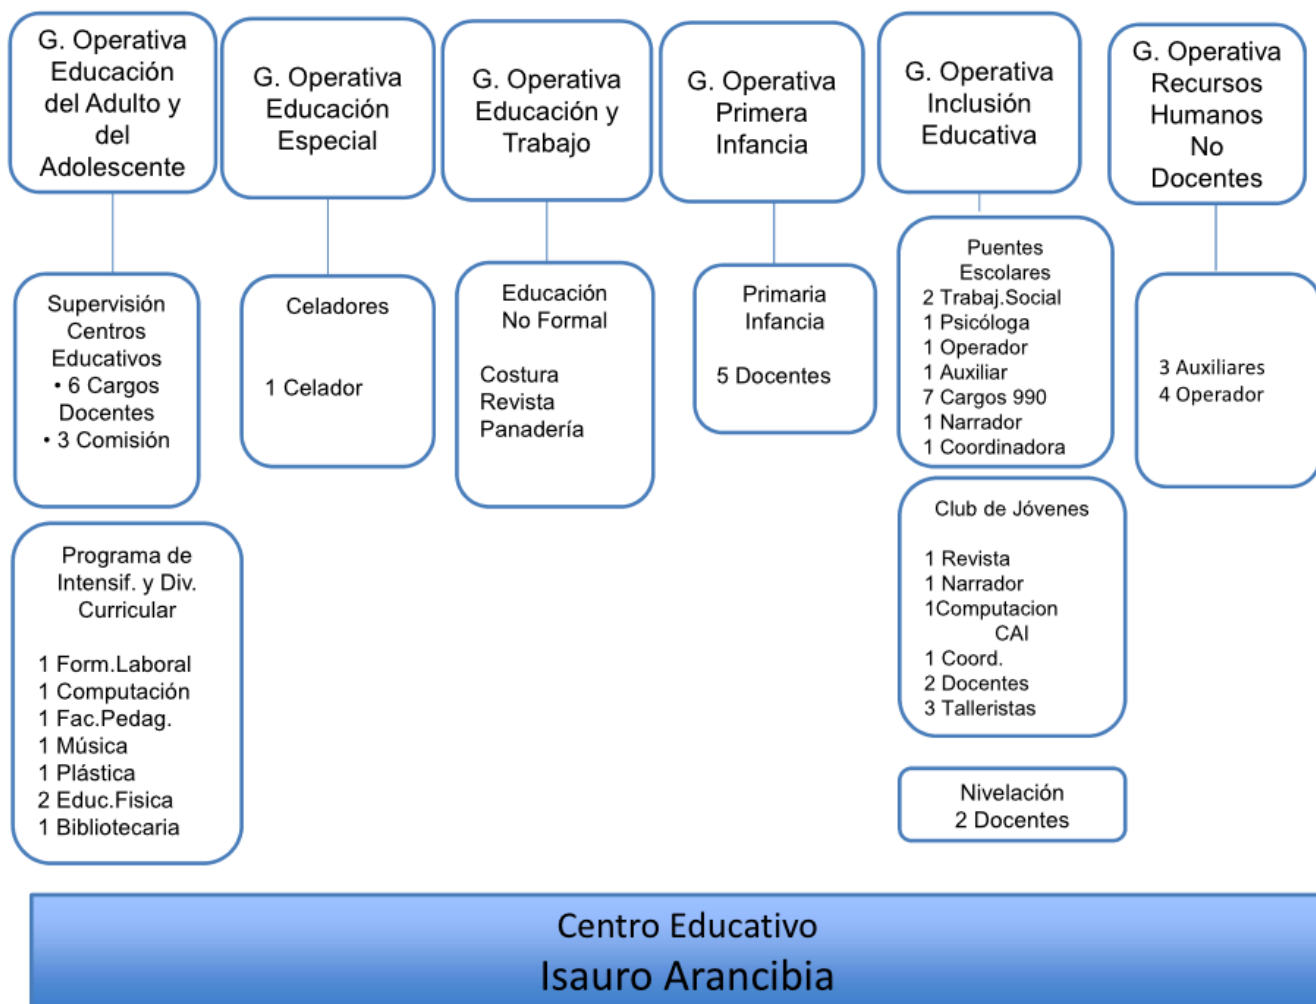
G. Operativa Educación del Adulto y del Adolescente

Supervisión Centros Educativos
• 6 Cargos Docentes
• 3 Comisión

Programa de Intensif. y Div. Curricular

1 Form.Laboral
1 Computación
1 Fac.Pedag.
1 Música
1 Plástica
2 Educ.Fisica
1 Bibliotecaria

G. Operativa Educación Especial

Celadores

1 Celador

G. Operativa Educación y Trabajo

Educación No Formal

Costura
Revista
Panadería

G. Operativa Primera Infancia

Primaria Infancia

5 Docentes

G. Operativa Inclusión Educativa

Puentes Escolares
2 Trabaj.Social
1 Psicóloga
1 Operador
1 Auxiliar
7 Cargos 990
1 Narrador
1 Coordinadora

Club de Jóvenes

1 Revista
1 Narrador
1Computacion
CAI
1 Coord.
2 Docentes
3 Talleristas

Nivelación
2 Docentes

G. Operativa Recursos Humanos No Docentes

3 Auxiliares
4 Operador

Centro Educativo
Isauro Arancibia